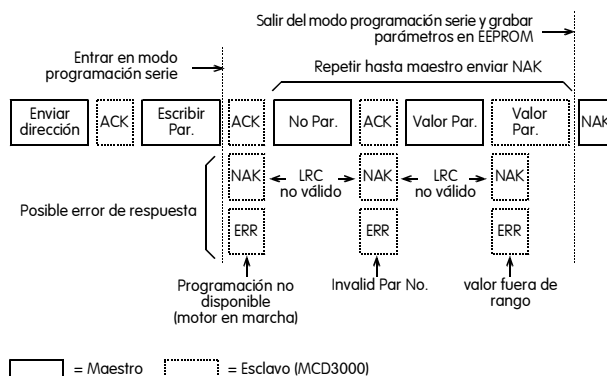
Salir del modo programación serie y grabar parámetros en EEPROM

Entrar en modo programación serie

Repetir hasta maestro enviar NAK

Enviar dirección

ACK

Escribir Par.

ACK

No Par.

ACK

Valor Par.

Valor Par.

NAK

NAK

LRC no válido

NAK

LRC no válido

NAK

Posible error de respuesta

ERR

ERR

ERR

Programación no disponible (motor en marcha)

Invalid Par No.

valor fuera de rango

= Maestro

= Esclavo (MCD3000)